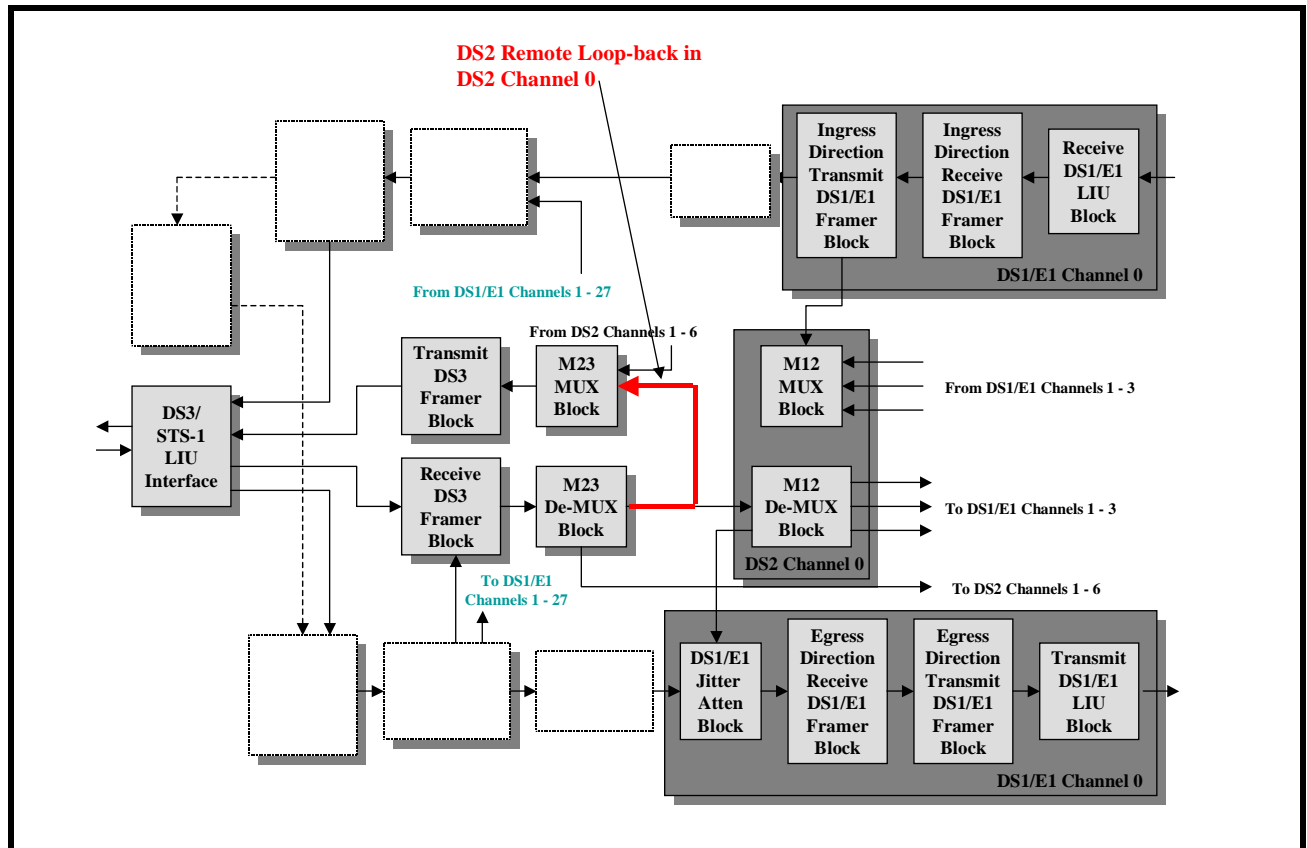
DS2 Remote Loop-back in DS2 Channel 0

Ingress Direction Transmit DS1/E1 Framer Block

Ingress Direction Receive DS1/E1 Framer Block

Receive DS1/E1 LIU Block

DS1/E1 Channel 0

From DS1/E1 Channels 1 - 27

From DS2 Channels 1 - 6

Transmit DS3 Framer Block

M23 MUX Block

M12 MUX Block

From DS1/E1 Channels 1 - 3

DS3/ STS-1 LIU Interface

Receive DS3 Framer Block

M23 De-MUX Block

M12 De-MUX Block

To DS1/E1 Channels 1 - 3

DS2 Channel 0

To DS2 Channels 1 - 6

To DS1/E1 Channels 1 - 27

DS1/E1 Jitter Atten Block

Egress Direction Receive DS1/E1 Framer Block

Egress Direction Transmit DS1/E1 Framer Block

Transmit DS1/E1 LIU Block

DS1/E1 Channel 0